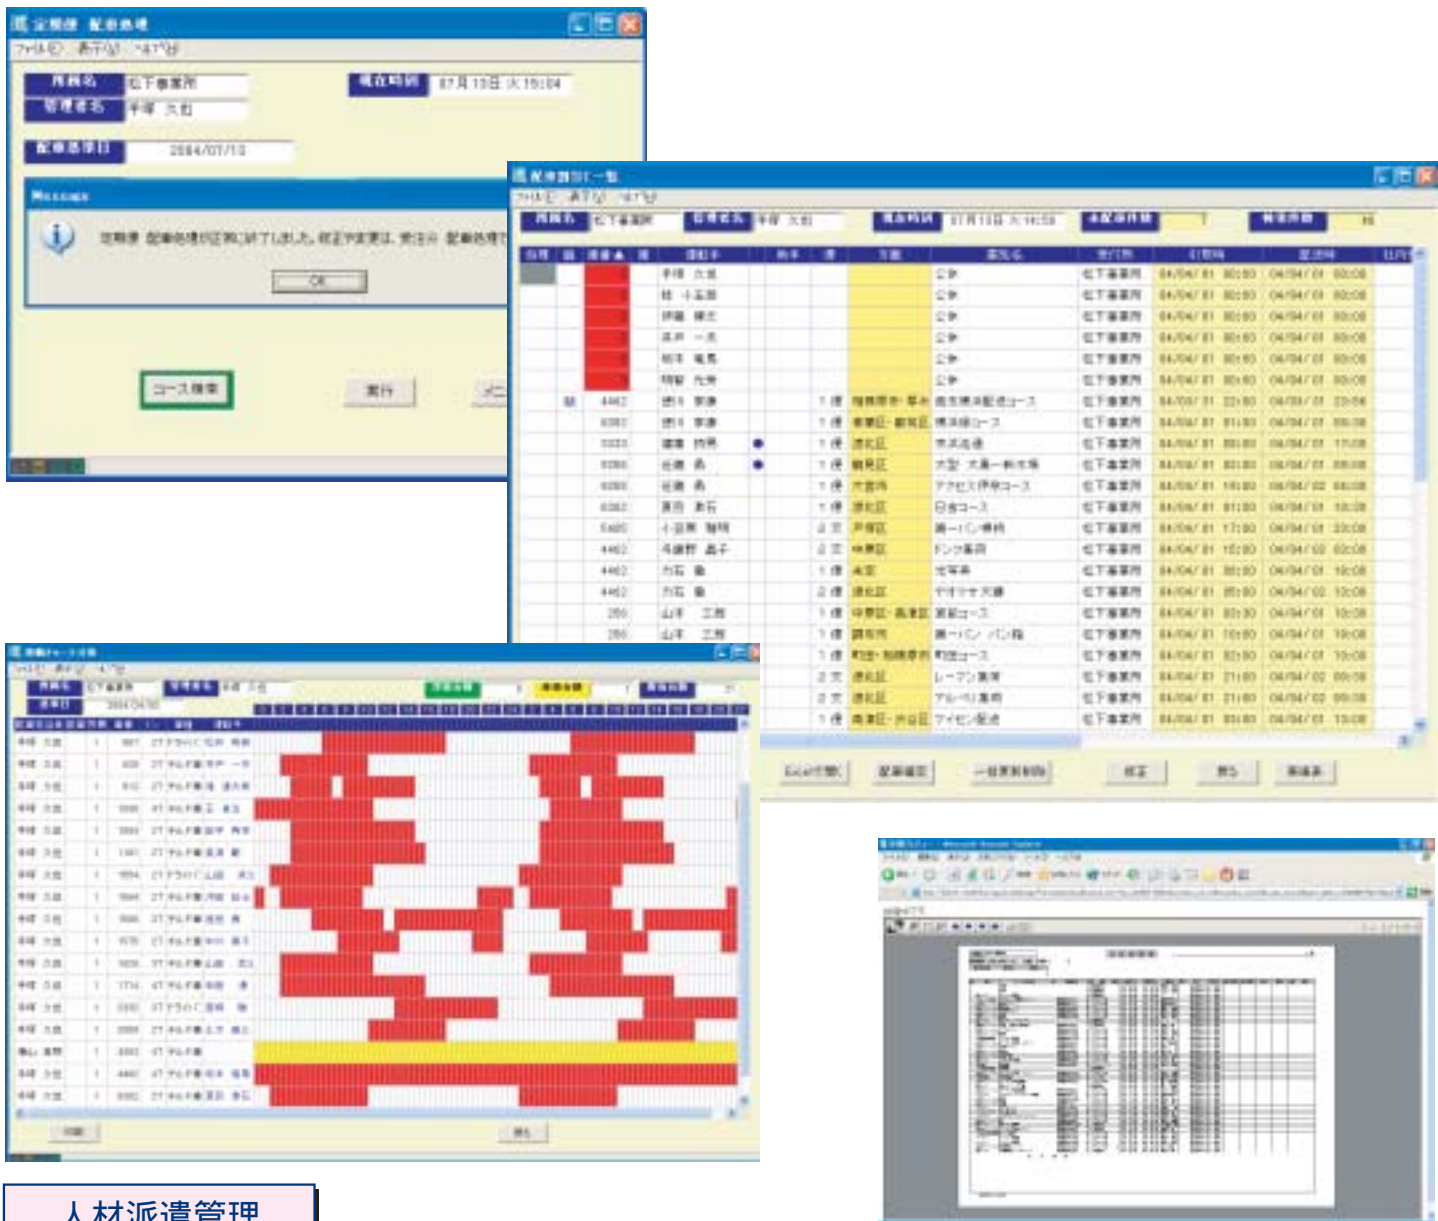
ファイル(F) 表示(V) ヘルプ(H)

事務所名 松下事業所

管理者名 平塚 大和

現在時刻 07月13日 火 15:04

配車処理日 2004/07/13

OK

コース検索

実行

ファイル(F) 表示(V) ヘルプ(H)

事務所名 松下事業所

管理者名 平塚 大和

現在時刻 07月13日 火 14:58

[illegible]

| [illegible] | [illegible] | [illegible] | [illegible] | 運転手 | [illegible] | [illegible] | 方面 | 得意先名 | 事業所 | 出発時 | 帰着時 |
|---|---|---|---|---|---|---|---|---|---|---|---|
| | | | | 平塚 大和 | | | | 公休 | 松下事業所 | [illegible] | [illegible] |
| | | | | 林 小五郎 | | | | 公休 | 松下事業所 | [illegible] | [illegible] |
| | | | | 伊藤 博之 | | | | 公休 | 松下事業所 | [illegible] | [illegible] |
| | | | | 清井 一夫 | | | | 公休 | 松下事業所 | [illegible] | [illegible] |
| | | | | 松本 竜馬 | | | | 公休 | 松下事業所 | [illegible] | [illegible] |
| | | | | 明智 光秀 | | | | 公休 | 松下事業所 | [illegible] | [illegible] |
| | | 4462 | | | | 1便 | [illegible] | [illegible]コース | 松下事業所 | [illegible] | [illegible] |
| | | | | | | 1便 | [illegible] | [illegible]コース | 松下事業所 | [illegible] | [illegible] |
| | | | | | | 1便 | 港北区 | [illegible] | 松下事業所 | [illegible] | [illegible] |
| | | | | | | 1便 | 鶴見区 | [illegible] | 松下事業所 | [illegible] | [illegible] |
| | | | | | | 1便 | 大田区 | アクセス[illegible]コース | 松下事業所 | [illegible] | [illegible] |
| | | | | | | 1便 | 港北区 | 日吉コース | 松下事業所 | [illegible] | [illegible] |
| | | | | | | 2便 | 戸塚区 | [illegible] | 松下事業所 | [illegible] | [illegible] |
| | | 4462 | | | | 2便 | 中原区 | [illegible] | 松下事業所 | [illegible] | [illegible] |
| | | 4462 | | | | 1便 | 永区 | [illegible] | 松下事業所 | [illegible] | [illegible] |
| | | 4462 | | | | 2便 | 港北区 | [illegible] | 松下事業所 | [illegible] | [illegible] |
| | | 266 | | 山本 三郎 | | 1便 | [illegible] | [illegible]コース | 松下事業所 | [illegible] | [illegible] |
| | | 266 | | 山本 三郎 | | 1便 | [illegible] | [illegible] | 松下事業所 | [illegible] | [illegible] |
| | | | | | | 1便 | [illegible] | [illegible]コース | 松下事業所 | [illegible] | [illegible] |
| | | | | | | 2便 | 港北区 | レーフン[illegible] | 松下事業所 | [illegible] | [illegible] |
| | | | | | | 2便 | 港北区 | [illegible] | 松下事業所 | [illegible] | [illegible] |
| | | | | | | 1便 | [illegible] | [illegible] | 松下事業所 | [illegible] | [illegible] |

Excelで開く 配車確定 一括実行削除 修正 戻る 表示

ファイル(F) 表示(V) ヘルプ(H)

事務所名 松下事業所

管理者名 平塚

印刷 戻る

人材派遣管理